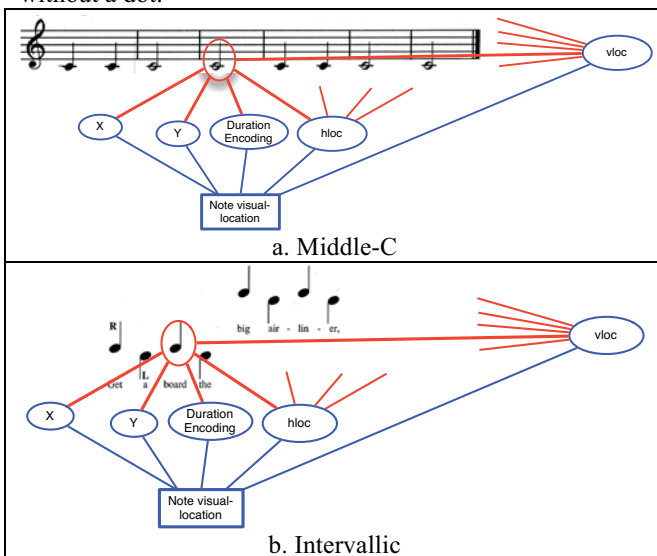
without a dot.

vloc

X

Y

Duration Encoding

hloc

Note visual-location

a. Middle-C

R

L

Get a board the

big air - lin - er,

vloc

X

Y

Duration Encoding

hloc

Note visual-location

b. Intervallic